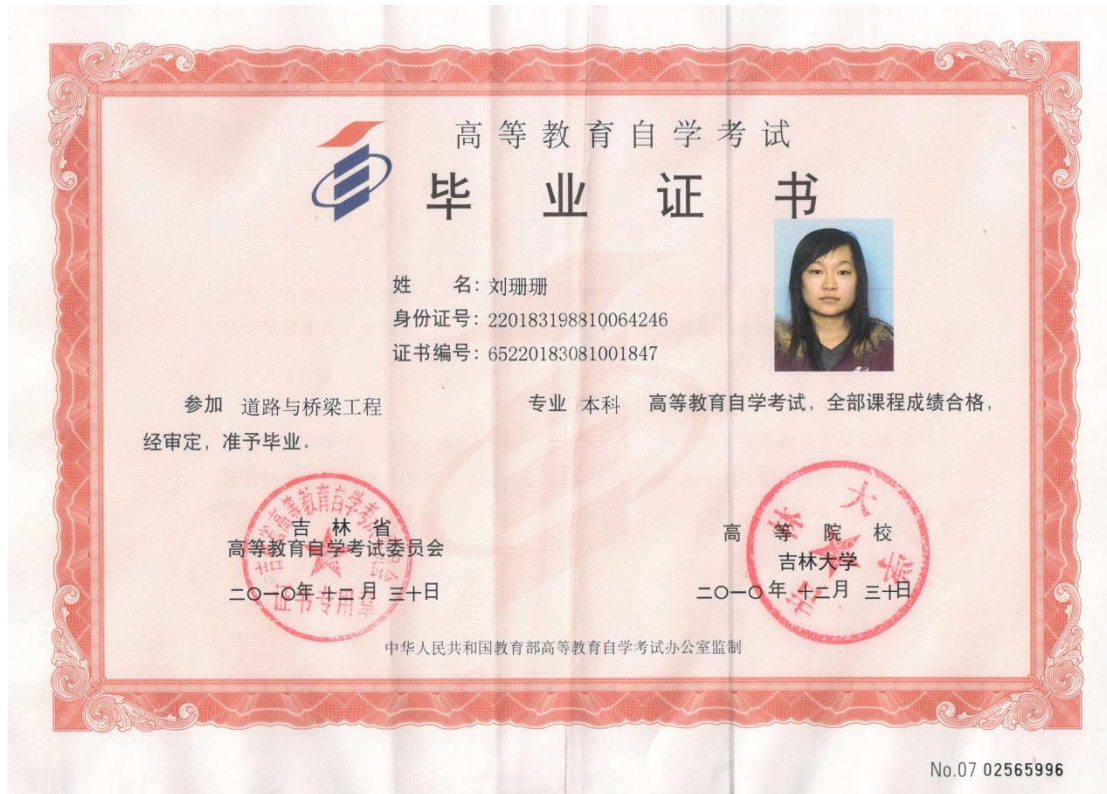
高等教育自学考试
毕业证书

姓　　名：刘珊珊
身份证号：220183198810064246
证书编号：652201830810001847

参加 道路与桥梁工程 专业 本科 高等教育自学考试，全部课程成绩合格，经审定，准予毕业。

吉林省
高等教育自学考试委员会
二〇一〇年十二月三十日

高等院校
吉林大学
二〇一〇年十二月三十日

吉林省高等教育自学考试委员会 证书专用章

吉林大学

中华人民共和国教育部高等教育自学考试办公室监制

No.07 02565996